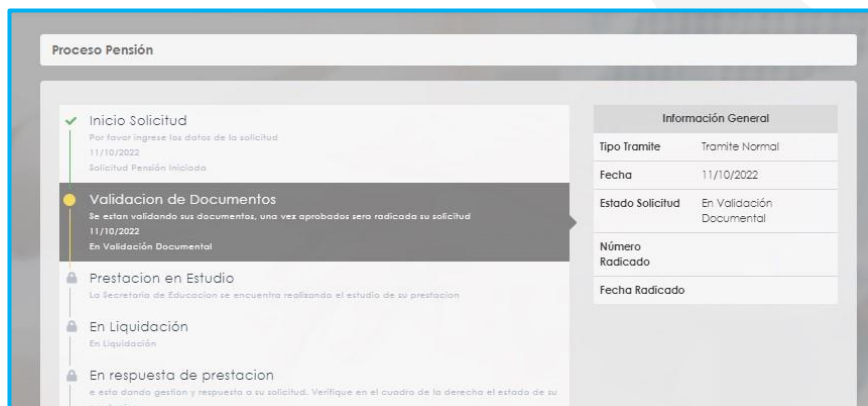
Proceso Pensión

Inicio Solicitud
Por favor ingrese los datos de la solicitud
11/10/2022
Solicitud Pensión Iniciada

Validacion de Documentos
Se estan validando sus documentos, una vez aprobados sera radicada su solicitud
11/10/2022
En Validación Documental

Prestacion en Estudio
La Secretaria de Educacion se encuentra realizando el estudio de su prestacion

En Liquidación
En Liquidación

En respuesta de prestacion
e esta dando gestion y respuesta a su solicitud. Verifique en el cuadro de la derecha el estado de su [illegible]

| Información General | |
|---|---|
| Tipo Tramite | Tramite Normal |
| Fecha | 11/10/2022 |
| Estado Solicitud | En Validación Documental |
| Número Radicado | |
| Fecha Radicado | |